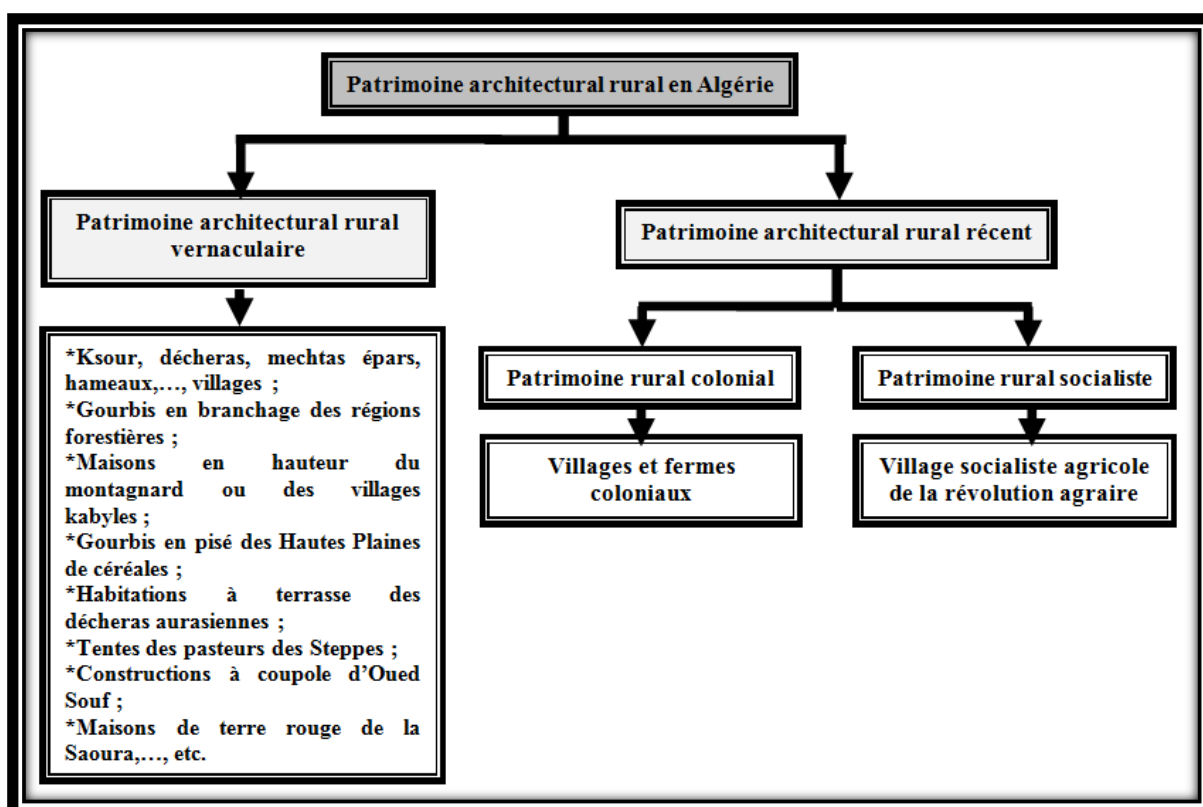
Patrimoine architectural rural en Algérie

Patrimoine architectural rural vernaculaire

*Ksour, décheras, mechtas épars, hameaux,…, villages ;
*Gourbis en branchage des régions forestières ;
*Maisons en hauteur du montagnard ou des villages kabyles ;
*Gourbis en pisé des Hautes Plaines de céréales ;
*Habitations à terrasse des décheras aurasiennes ;
*Tentes des pasteurs des Steppes ;
*Constructions à coupole d'Oued Souf ;
*Maisons de terre rouge de la Saoura,…, etc.

Patrimoine architectural rural récent

Patrimoine rural colonial

Villages et fermes coloniaux

Patrimoine rural socialiste

Village socialiste agricole de la révolution agraire